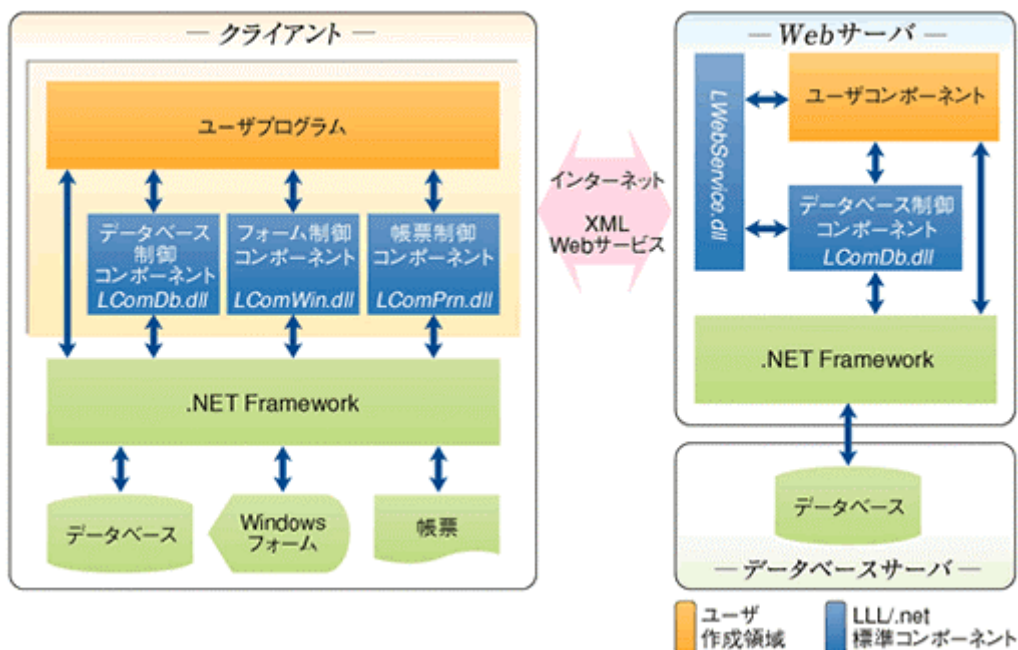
— クライアント —

ユーザプログラム

データベース制御コンポーネント
LComDb.dll

フォーム制御コンポーネント
LComWin.dll

帳票制御コンポーネント
LComPrn.dll

.NET Framework

データベース

Windowsフォーム

帳票

インターネット

XML
Webサービス

— Webサーバ —

LWebService.dll

ユーザコンポーネント

データベース制御コンポーネント
LComDb.dll

.NET Framework

データベース

— データベースサーバ —

ユーザ作成領域

LLL/.net標準コンポーネント